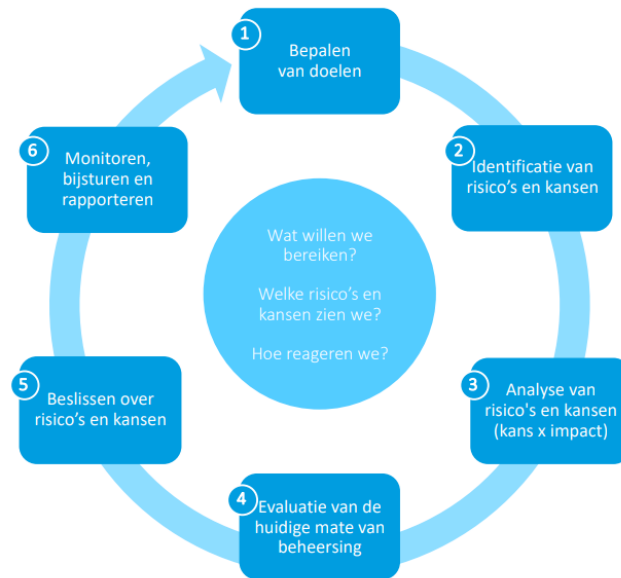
1
Bepalen van doelen

2
Identificatie van risico's en kansen

3
Analyse van risico's en kansen (kans x impact)

4
Evaluatie van de huidige mate van beheersing

5
Beslissen over risico's en kansen

6
Monitoren, bijsturen en rapporteren

Wat willen we bereiken?

Welke risico's en kansen zien we?

Hoe reageren we?